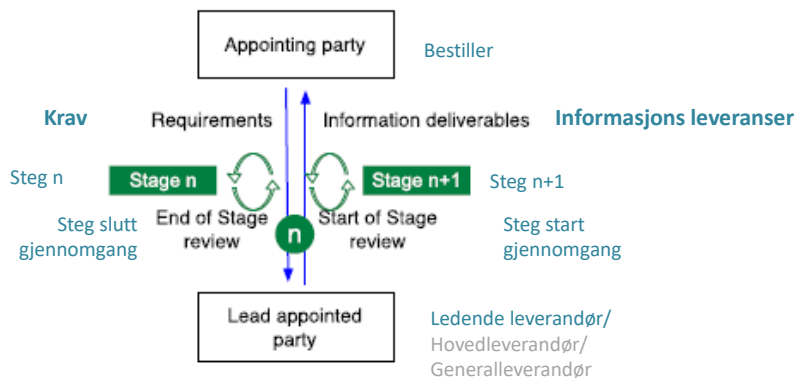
Appointing party

Bestiller

Krav

Requirements

Information deliverables

Informasjons leveranser

Steg n

Stage n

Stage n+1

Steg n+1

Steg slutt gjennomgang

End of Stage review

n

Start of Stage review

Steg start gjennomgang

Lead appointed party

Ledende leverandør/
Hovedleverandør/
Generalleverandør